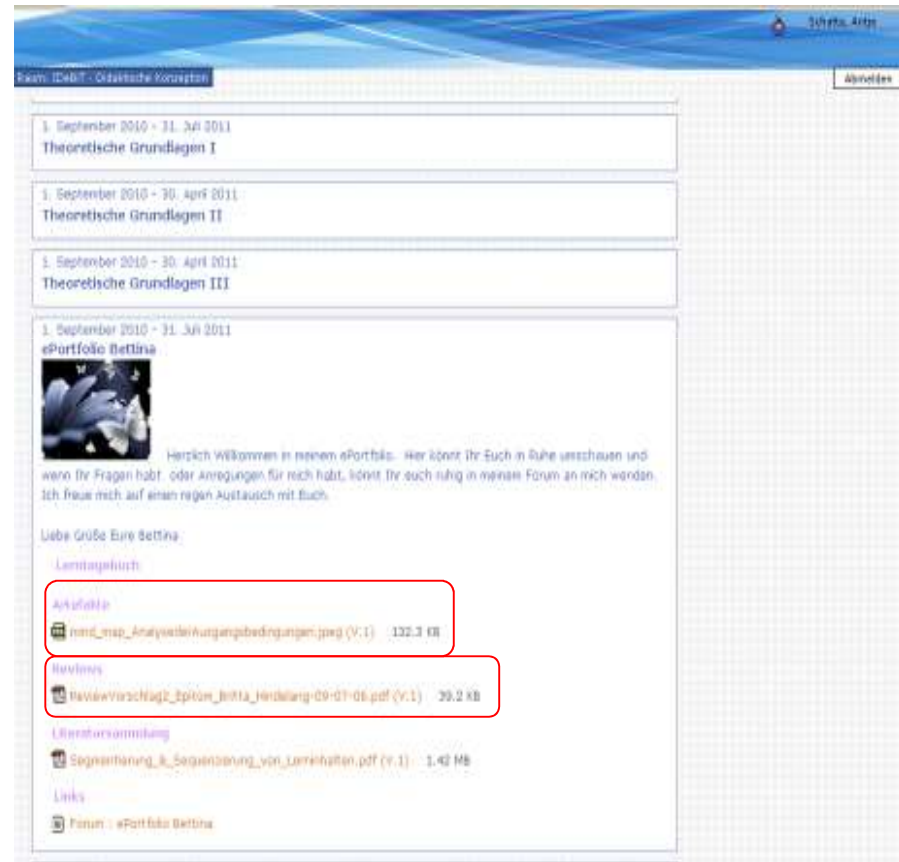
Schatz, Anja

Raum: IDeBiT - Didaktische Konzepton

Abmelden

1. September 2010 - 31. Juli 2011
Theoretische Grundlagen I

1. September 2010 - 30. April 2011
Theoretische Grundlagen II

1. September 2010 - 30. April 2011
Theoretische Grundlagen III

1. September 2010 - 31. Juli 2011
ePortfolio Bettina

Herzlich Willkommen in meinem ePortfolio. Hier könnt Ihr Euch in Ruhe umschauen und wenn Ihr Fragen habt oder Anregungen für mich habt, könnt Ihr euch ruhig in meinem Forum an mich wenden. Ich freue mich auf einen regen Austausch mit Euch.

Liebe Grüße Eure Bettina

Lerntagebuch

Artefakte

mind_map_AnalysederAusgangsbedingungen.jpeg (V.1) 132.3 KB

Reviews

ReviewVorschlag2_Epirow_Britta_Heidelang-09-07-06.pdf (V.1) 39.2 KB

Literatursammlung

Segmentierung_&_Sequenzierung_von_Lerninhalten.pdf (V.1) 1.42 MB

Links

Forum : ePortfolio Bettina